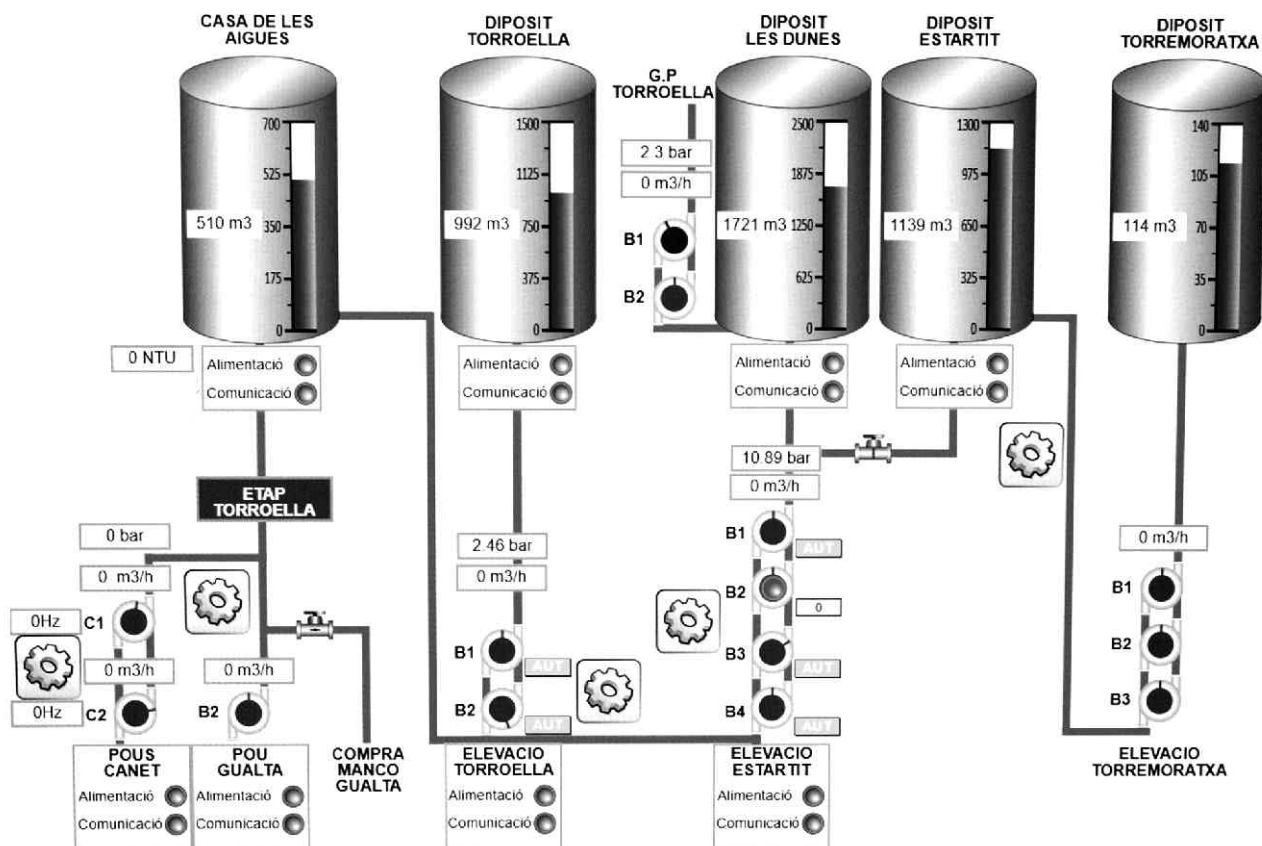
CASA DE LES AIGUES

700
525
510 m3
350
175
0

0 NTU
Alimentació
Comunicació

DIPOSIT TORROELLA

1500
1125
992 m3
750
375
0

Alimentació
Comunicació

G.P TORROELLA
2 3 bar
0 m3/h
B1
B2

DIPOSIT LES DUNES

2500
1875
1721 m3
1250
625
0

Alimentació
Comunicació

DIPOSIT ESTARTIT

1300
975
1139 m3
650
325
0

Alimentació
Comunicació

DIPOSIT TORREMORATXA

140
105
114 m3
70
35
0

ETAP TORROELLA

0 bar
0 m3/h
0Hz
C1
0 m3/h
0Hz
C2
0 m3/h
B2

POUS CANET
Alimentació
Comunicació

POU GUALTA
Alimentació
Comunicació

COMPRA MANCO GUALTA

2.46 bar
0 m3/h
B1
AUT
B2
AUT

ELEVACIO TORROELLA
Alimentació
Comunicació

10.89 bar
0 m3/h
B1
AUT
B2
0
B3
AUT
B4
AUT

ELEVACIO ESTARTIT
Alimentació
Comunicació

0 m3/h
B1
B2
B3

ELEVACIO TORREMORATXA